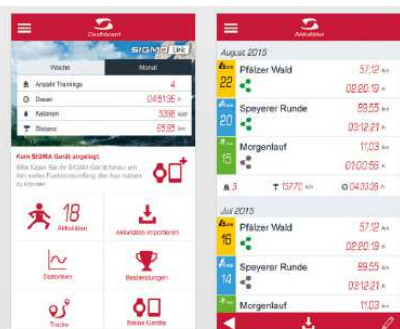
Dashboard

SIGMA Link

Woche | Monat

Anzahl Trainings 4

Dauer 04:51:35 h

Kalorien 5368 kcal

Distanz 69.85 km

Kein SIGMA Gerät angelegt.

Bitte fügen Sie Ihr SIGMA Gerät hinzu, um den vollen Funktionsumfang der App nutzen zu können.

18 Aktivitäten

Aktivitäten importieren

Statistiken

Bestleistungen

Tracks

Meine Geräte

Aktivitäten

August 2015

22 Pfälzer Wald 57.12 km 02:20:19 h

20 Speyerer Runde 89.55 km 03:12:21 h

15 Morgenlauf 11.03 km 01:00:56 h

3 157.70 km 04:33:35 h

Juli 2015

16 Pfälzer Wald 57.12 km 02:20:19 h

14 Speyerer Runde 89.55 km 03:12:21 h

Morgenlauf 11.03 km